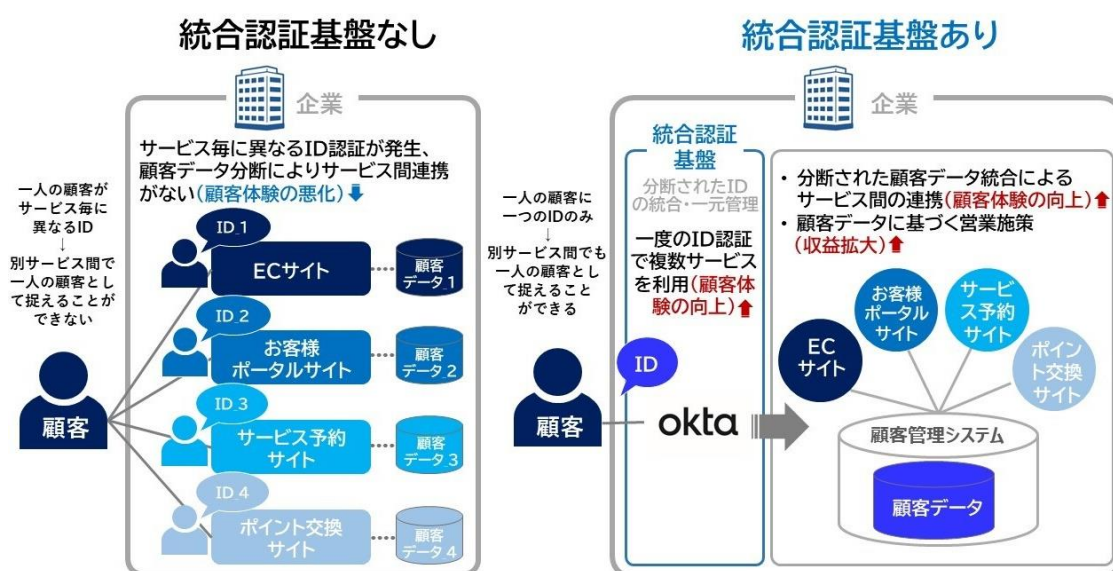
統合認証基盤なし

企業

サービス毎に異なるID認証が発生、顧客データ分断によりサービス間連携がない（顧客体験の悪化）⬇

一人の顧客がサービス毎に異なるID
↓
別サービス間で一人の顧客として捉えることができない

顧客

ID_1
ECサイト
顧客データ１

ID_2
お客様ポータルサイト
顧客データ２

ID_3
サービス予約サイト
顧客データ３

ID_4
ポイント交換サイト
顧客データ４

統合認証基盤あり

企業

一人の顧客に一つのIDのみ
↓
別サービス間でも一人の顧客として捉えることができる

顧客

ID

okta

統合認証基盤

分断されたIDの統合・一元管理

一度のID認証で複数サービスを利用（顧客体験の向上）⬆

・分断された顧客データ統合によるサービス間の連携（顧客体験の向上）⬆
・顧客データに基づく営業施策（収益拡大）⬆

ECサイト
お客様ポータルサイト
サービス予約サイト
ポイント交換サイト

顧客管理システム
顧客データ